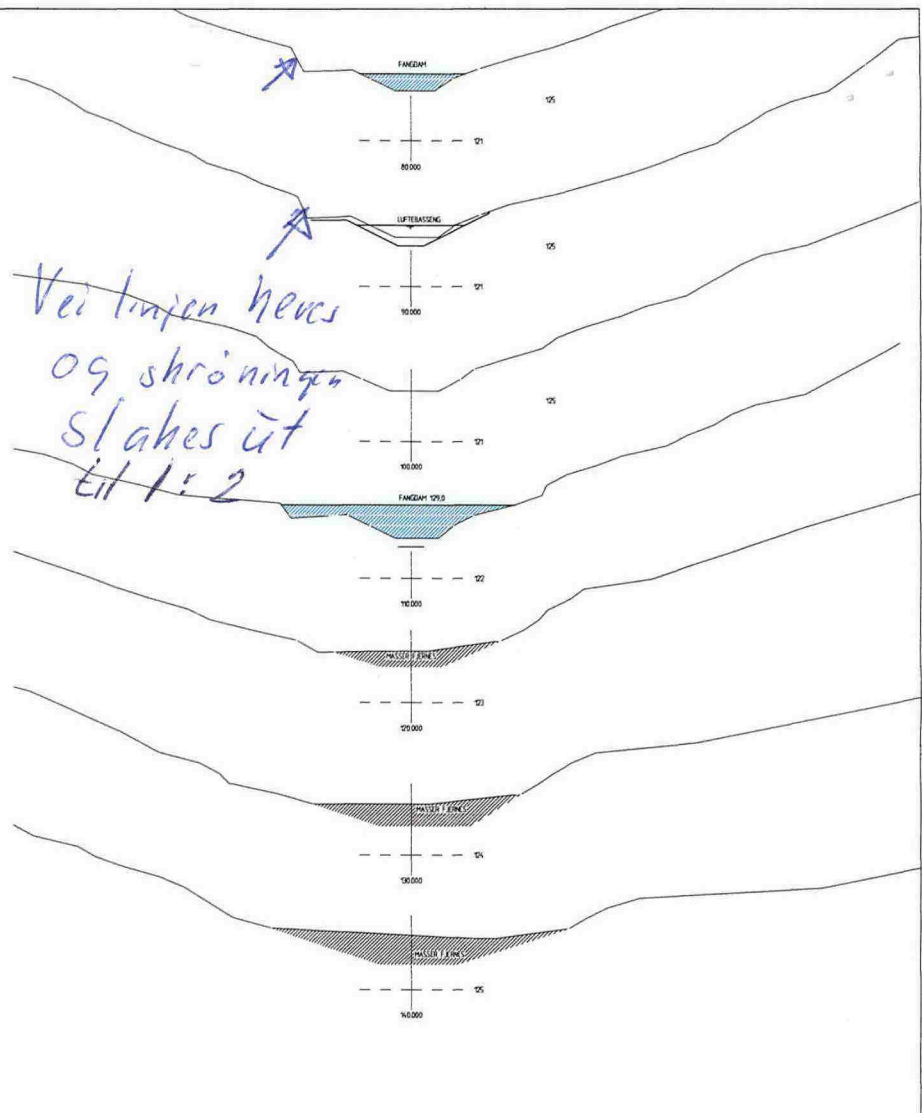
FANGDAM

125

121

80.000

LUFTEBASSENG

125

121

90.000

Vei linjen heves og skråningen slakes ut til 1:2

125

121

100.000

FANGDAM 129,0

122

110.000

MASSER FJERNES

123

120.000

MASSER FJERNES

124

130.000

MASSER FJERNES

125

140.000